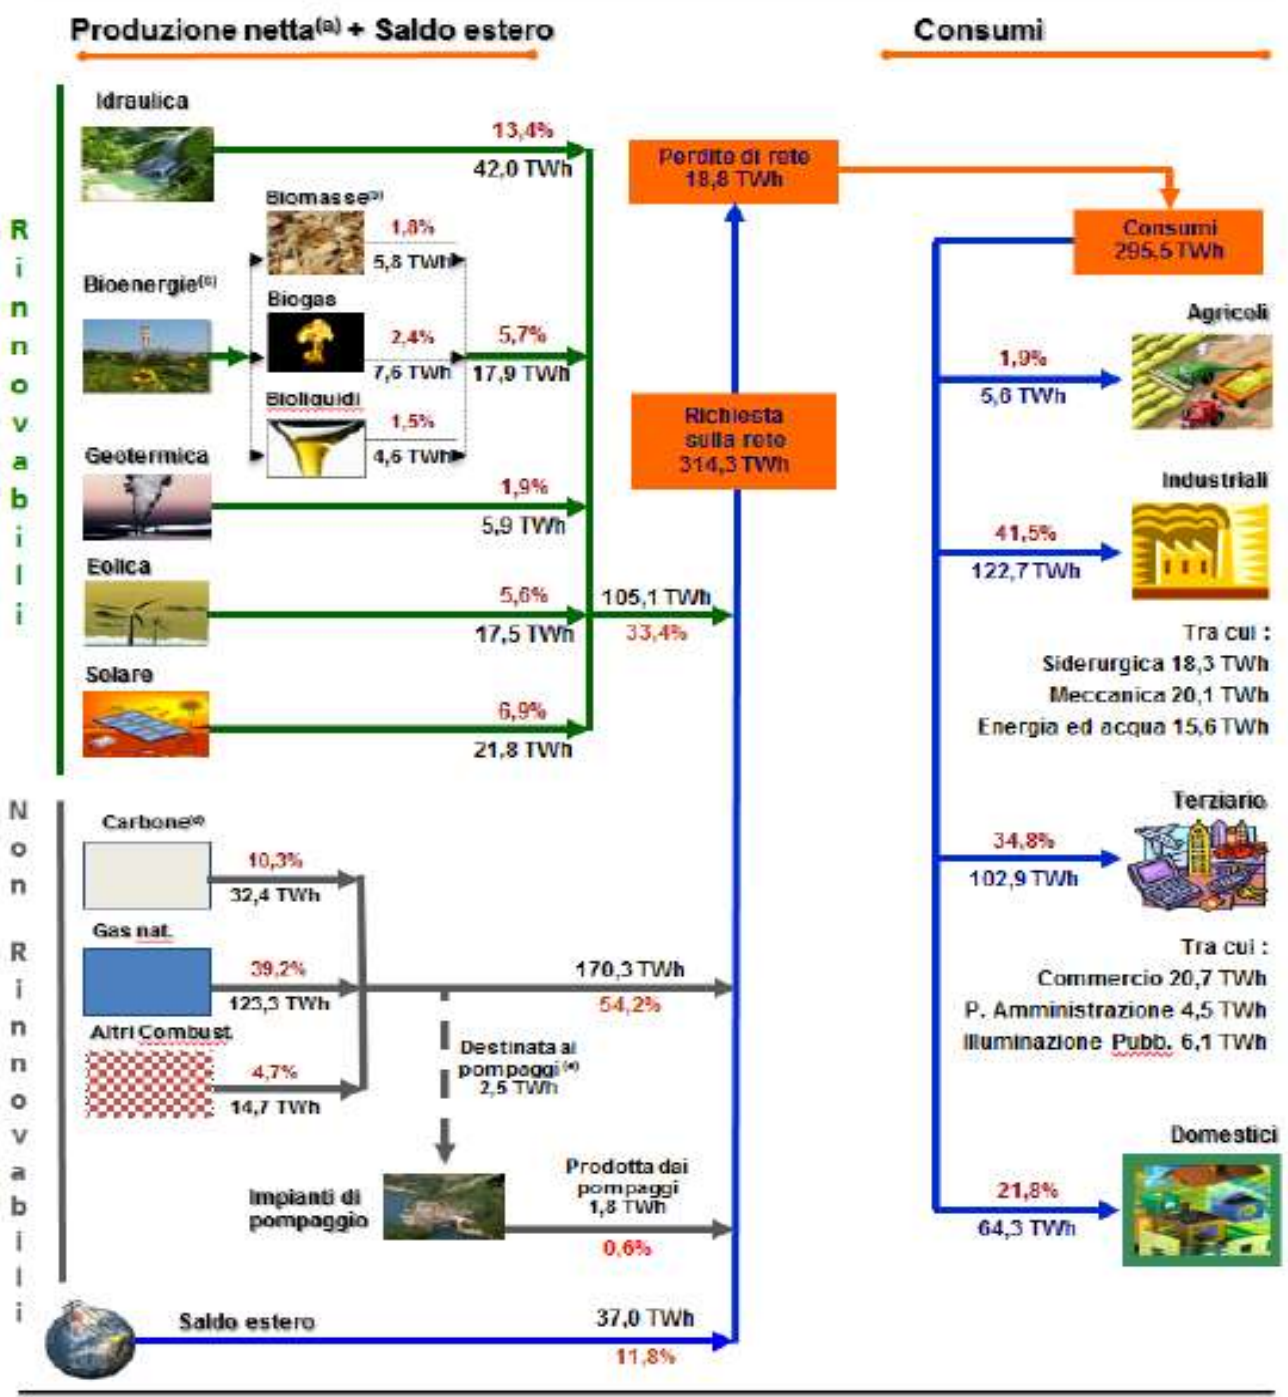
Produzione netta(a) + Saldo estero

Consumi

Rinnovabili

Idraulica
13,4%
42,0 TWh

Bioenergie(c)
Biomasse(b)
1,8%
5,8 TWh
Biogas
2,4%
7,6 TWh
5,7%
17,9 TWh
Bioliquidi
1,5%
4,6 TWh

Geotermica
1,9%
5,9 TWh

Eolica
5,6%
17,5 TWh

105,1 TWh
33,4%

Solare
6,9%
21,8 TWh

Non Rinnovabili

Carbone(d)
10,3%
32,4 TWh

Gas nat.
39,2%
123,3 TWh

170,3 TWh
54,2%

Altri Combust.
4,7%
14,7 TWh

Destinata ai pompaggi(e)
2,5 TWh

Impianti di pompaggio

Prodotta dai pompaggi
1,8 TWh
0,6%

Saldo estero
37,0 TWh
11,8%

Perdite di rete
18,8 TWh

Richiesta sulla rete
314,3 TWh

Consumi
295,5 TWh

Agricoli
1,9%
5,6 TWh

Industriali
41,5%
122,7 TWh

Tra cui :
Siderurgica 18,3 TWh
Meccanica 20,1 TWh
Energia ed acqua 15,6 TWh

Terziario
34,8%
102,9 TWh

Tra cui :
Commercio 20,7 TWh
P. Amministrazione 4,5 TWh
Illuminazione Pubb. 6,1 TWh

Domestici
21,8%
64,3 TWh